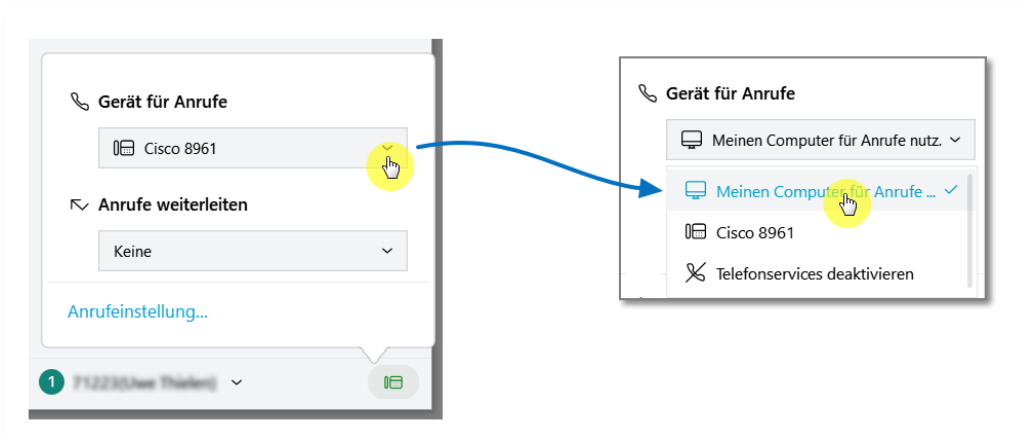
Gerät für Anrufe

Cisco 8961

Anrufe weiterleiten

Keine

Anrufeinstellung...

1 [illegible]

Gerät für Anrufe

Meinen Computer für Anrufe nutz.

Meinen Computer für Anrufe ...

Cisco 8961

Telefonservices deaktivieren